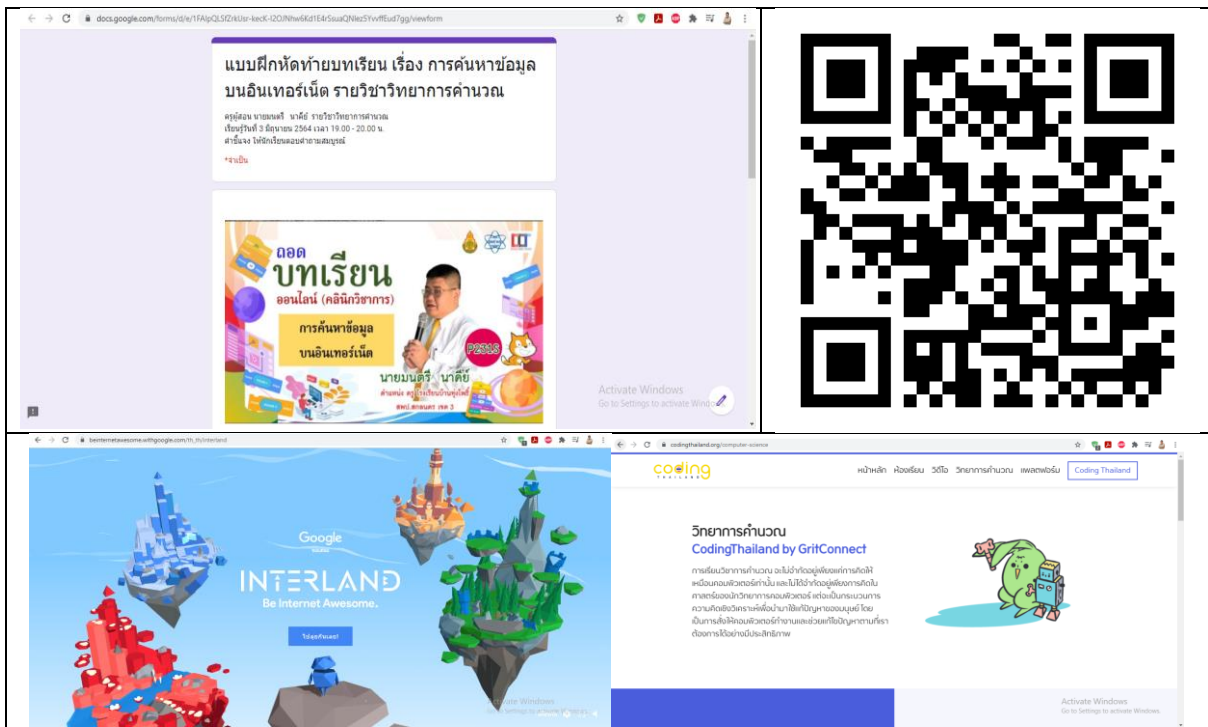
docs.google.com/forms/d/e/1FAIpQLSfZ/kUsr-kecK-I2OJNhw6Kd1E4rSsuaQNlez5YvvffEud7gg/viewform

แบบฝึกหัดท้ายบทเรียน เรื่อง การค้นหาข้อมูลบนอินเทอร์เน็ต รายวิชาวิทยาการคำนวณ

ครูผู้สอน นายมนตรี นาคีย์ รายวิชาวิทยาการคำนวณ
เรียนรู้วันที่ 3 มิถุนายน 2564 เวลา 19.00 - 20.00 น.
คำชี้แจง ให้นักเรียนตอบคำถามสมบูรณ์

*จำเป็น

ถอด
บทเรียน
ออนไลน์ (คลินิกวิชาการ)
การค้นหาข้อมูล
บนอินเทอร์เน็ต
P2316
นายมนตรี นาคีย์
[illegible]
สพป.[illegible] เขต 3

Activate Windows
Go to Settings to activate Windows.

beinternetawesome.withgoogle.com/th_th/interland

Google
INTERLAND
Be Internet Awesome.
ไปสู่ดินแดน!

Activate Windows
Go to Settings to activate Windows.

codingthailand.org/computer-science

coding
THAILAND
หน้าหลัก ห้องเรียน วิดีโอ วิทยาการคำนวณ แพลตฟอร์ม Coding Thailand

วิทยาการคำนวณ
CodingThailand by GritConnect

การเรียนวิทยาการคำนวณ จะไม่จำกัดอยู่เพียงแค่การคิดให้เหมือนคอมพิวเตอร์เท่านั้น และไม่ได้จำกัดอยู่เพียงการคิดในศาสตร์ของนักวิทยาการคอมพิวเตอร์ แต่จะเน้นกระบวนการความคิดเชิงวิเคราะห์เพื่อนำมาใช้แก้ปัญหาของมนุษย์ โดยเป็นการสั่งให้คอมพิวเตอร์ทำงานและช่วยแก้ไขปัญหาตามที่เราต้องการได้อย่างมีประสิทธิภาพ

Activate Windows
Go to Settings to activate Windows.